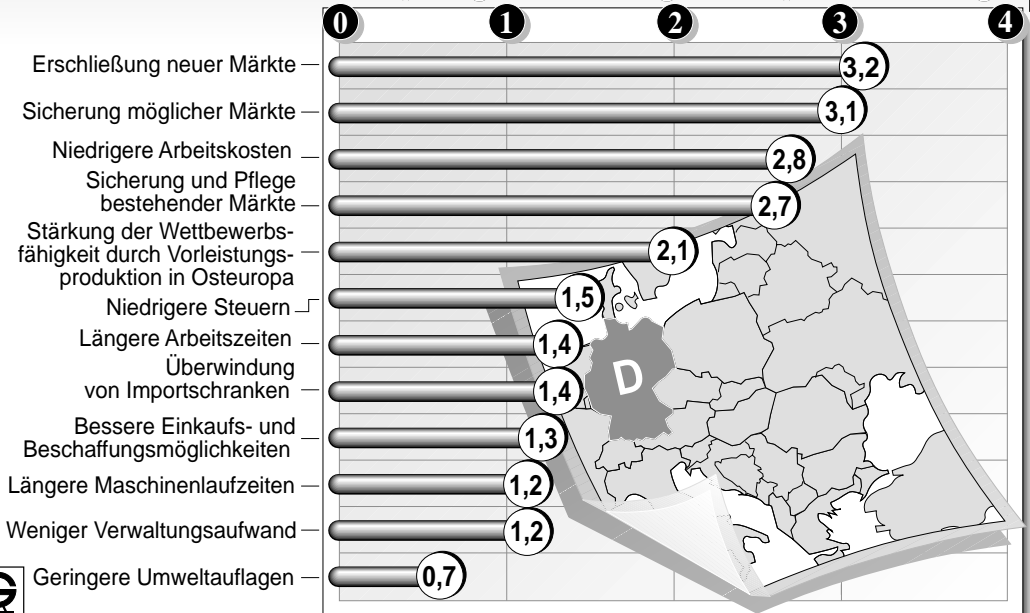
0 1 2 3 4

Erschließung neuer Märkte 3,2

Sicherung möglicher Märkte 3,1

Niedrigere Arbeitskosten 2,8

Sicherung und Pflege bestehender Märkte 2,7

Stärkung der Wettbewerbsfähigkeit durch Vorleistungsproduktion in Osteuropa 2,1

Niedrigere Steuern 1,5

Längere Arbeitszeiten 1,4

Überwindung von Importschranken 1,4

Bessere Einkaufs- und Beschaffungsmöglichkeiten 1,3

Längere Maschinenlaufzeiten 1,2

Weniger Verwaltungsaufwand 1,2

Geringere Umweltauflagen 0,7

D